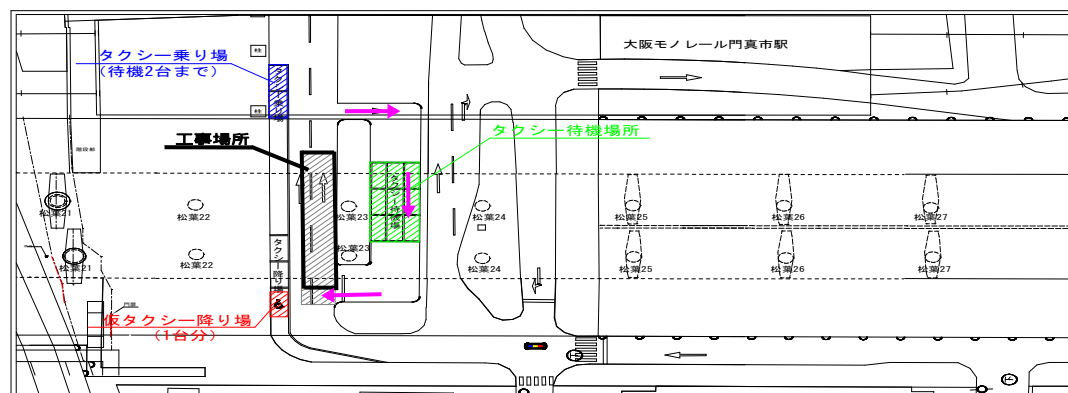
タクシー乗り場
（待機2台まで）

大阪モノレール門真市駅

タクシー乗り場

工事場所

タクシー待機場所

タクシー待機場

階段前

松葉21
松葉22
松葉23
松葉24
松葉25
松葉26
松葉27
松葉21
松葉22
松葉23
松葉24
松葉25
松葉26
松葉27

タクシー降り場

仮タクシー降り場
（1台分）